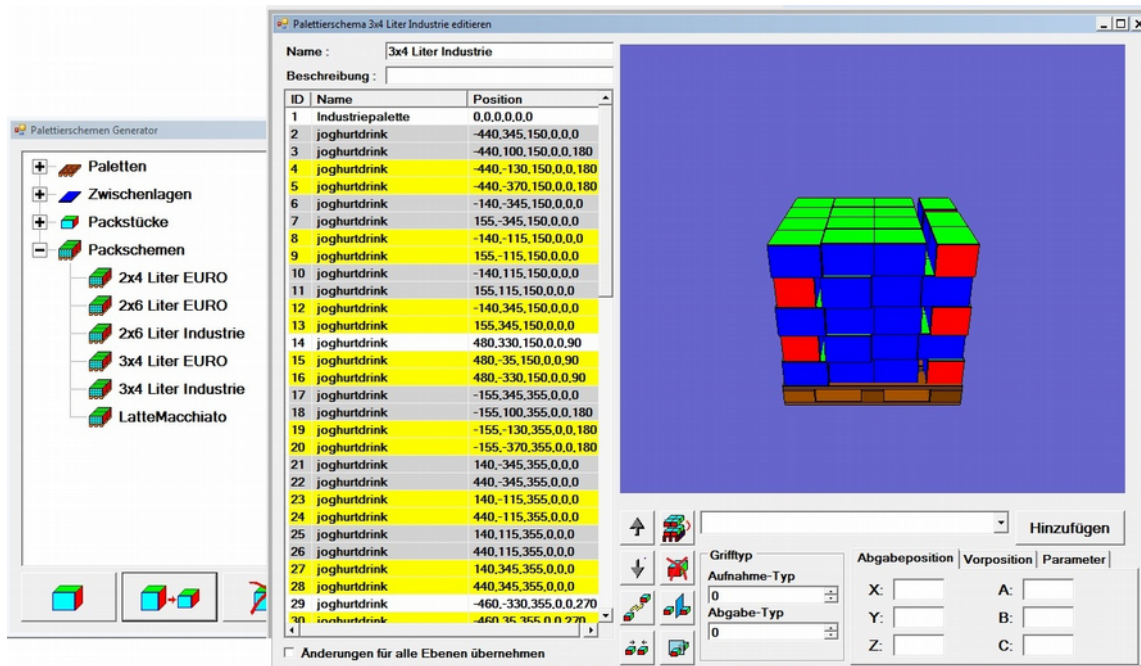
Palettierschemen Generator

Paletten
Zwischenlagen
Packstücke
Packschemen
2x4 Liter EURO
2x6 Liter EURO
2x6 Liter Industrie
3x4 Liter EURO
3x4 Liter Industrie
LatteMacchiato

Palettierschema 3x4 Liter Industrie editieren

Name : 3x4 Liter Industrie
Beschreibung :

| ID | Name | Position |
|---|---|---|
| 1 | Industriepalette | 0,0,0,0,0,0 |
| 2 | joghurtdrink | -440,345,150,0,0,0 |
| 3 | joghurtdrink | -440,100,150,0,0,180 |
| 4 | joghurtdrink | -440,-130,150,0,0,180 |
| 5 | joghurtdrink | -440,-370,150,0,0,180 |
| 6 | joghurtdrink | -140,-345,150,0,0,0 |
| 7 | joghurtdrink | 155,-345,150,0,0,0 |
| 8 | joghurtdrink | -140,-115,150,0,0,0 |
| 9 | joghurtdrink | 155,-115,150,0,0,0 |
| 10 | joghurtdrink | -140,115,150,0,0,0 |
| 11 | joghurtdrink | 155,115,150,0,0,0 |
| 12 | joghurtdrink | -140,345,150,0,0,0 |
| 13 | joghurtdrink | 155,345,150,0,0,0 |
| 14 | joghurtdrink | 480,330,150,0,0,90 |
| 15 | joghurtdrink | 480,-35,150,0,0,90 |
| 16 | joghurtdrink | 480,-330,150,0,0,90 |
| 17 | joghurtdrink | -155,345,355,0,0,0 |
| 18 | joghurtdrink | -155,100,355,0,0,180 |
| 19 | joghurtdrink | -155,-130,355,0,0,180 |
| 20 | joghurtdrink | -155,-370,355,0,0,180 |
| 21 | joghurtdrink | 140,-345,355,0,0,0 |
| 22 | joghurtdrink | 440,-345,355,0,0,0 |
| 23 | joghurtdrink | 140,-115,355,0,0,0 |
| 24 | joghurtdrink | 440,-115,355,0,0,0 |
| 25 | joghurtdrink | 140,115,355,0,0,0 |
| 26 | joghurtdrink | 440,115,355,0,0,0 |
| 27 | joghurtdrink | 140,345,355,0,0,0 |
| 28 | joghurtdrink | 440,345,355,0,0,0 |
| 29 | joghurtdrink | -460,-330,355,0,0,270 |
| 30 | joghurtdrink | -460,35,355,0,0,270 |

Änderungen für alle Ebenen übernehmen

Hinzufügen

Grifftyp
Aufnahme-Typ
0
Abgabe-Typ
0

Abgabeposition | Vorposition | Parameter
X:
Y:
Z:
A:
B:
C: